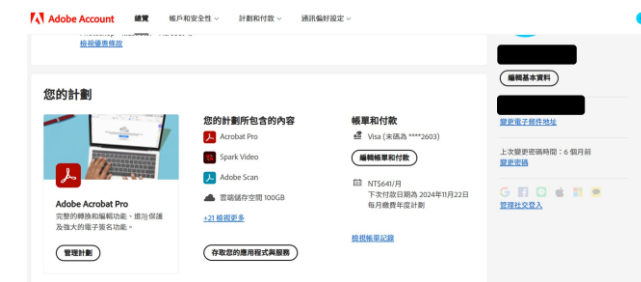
Adobe Account 總覽 帳戶和安全性 計劃和付款 通訊偏好設定

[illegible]
檢視優惠條款

編輯基本資料

您的計劃

Adobe Acrobat Pro
完整的轉換和編輯功能、進階保護及強大的電子簽名功能。

管理計劃

您的計劃所包含的內容
Acrobat Pro
Spark Video
Adobe Scan
雲端儲存空間 100GB
+21 檢視更多

存取您的應用程式與服務

帳單和付款
Visa (末碼為 ****2603)

編輯帳單和付款

NT$641/月
下次付款日期為 2024年11月22日
每月繳費年度計劃

檢視帳單記錄

變更電子郵件地址

上次變更密碼時間：6 個月前
變更密碼

管理社交登入